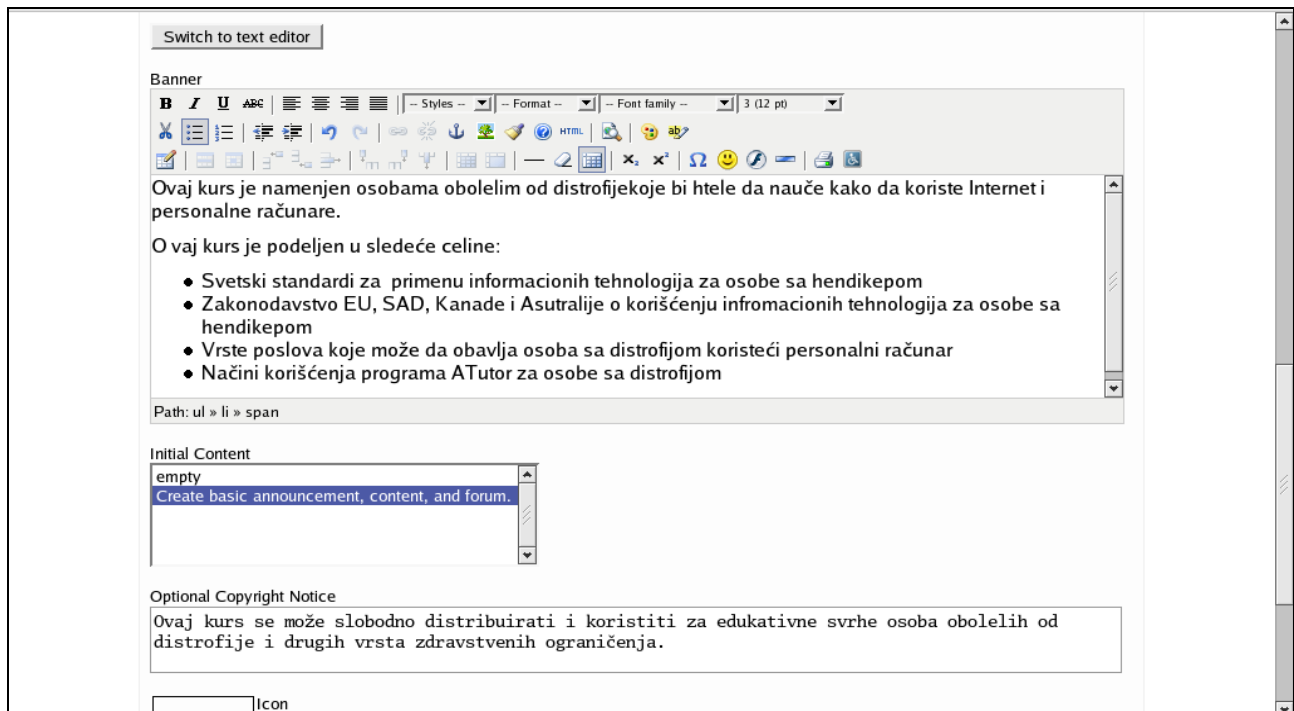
Switch to text editor

Banner

-- Styles -- -- Format -- -- Font family -- 3 (12 pt)

HTML

Ovaj kurs je namenjen osobama obolelim od distrofijekoje bi htele da nauče kako da koriste Internet i personalne računare.

O vaj kurs je podeljen u sledeće celine:

- Svetski standardi za primenu informacionih tehnologija za osobe sa hendikepom
- Zakonodavstvo EU, SAD, Kanade i Asutralije o korišćenju infromacionih tehnologija za osobe sa hendikepom
- Vrste poslova koje može da obavlja osoba sa distrofijom koristeći personalni računar
- Načini korišćenja programa ATutor za osobe sa distrofijom

Path: ul » li » span

Initial Content

empty
Create basic announcement, content, and forum.

Optional Copyright Notice

Ovaj kurs se može slobodno distribuirati i koristiti za edukativne svrhe osoba obolelih od distrofije i drugih vrsta zdravstvenih ograničenja.

Icon